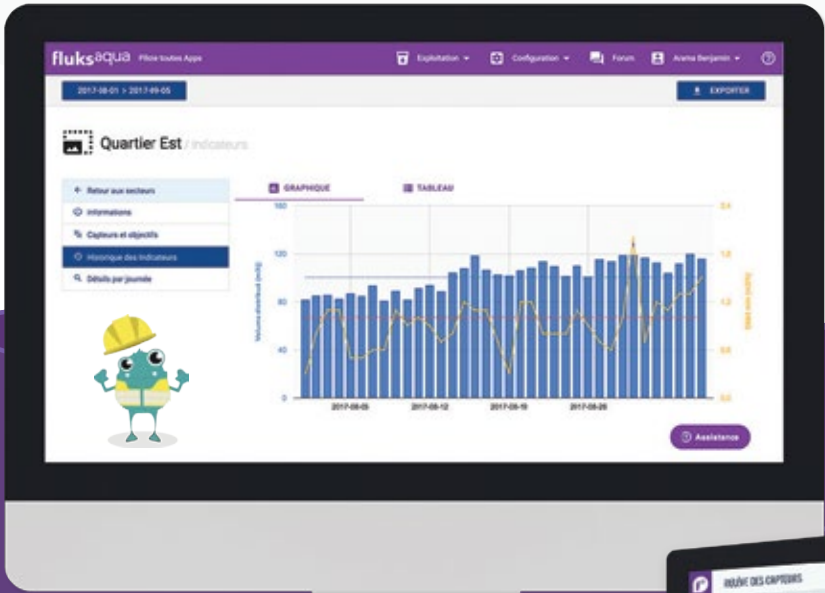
fluksaqua Pilote toutes Apps

Exploitation ▾ Configuration ▾ Forum Arama Benjamin ▾ ?

2017-08-01 > 2017-09-05

EXPORTER

Quartier Est / Indicateurs

← Retour aux secteurs
Informations
Capteurs et objectifs
Historique des indicateurs
Détails par journée

GRAPHIQUE
TABLEAU

160
120
80
40
0

Volume distribué (m3/j)

2.4
1.8
1.2
0.6
0.0

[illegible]

2017-08-05
2017-08-12
2017-08-19
2017-08-26

Assistance

RELEVÉ DES CAPTEURS